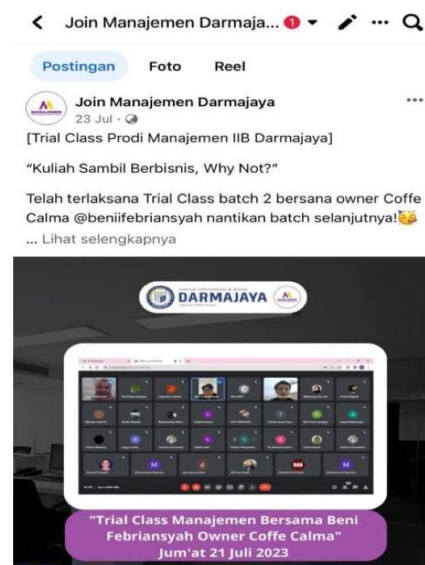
< Join Manajemen Darmaja... 1

Postingan Foto Reel

Join Manajemen Darmajaya
23 Jul ·

[Trial Class Prodi Manajemen IIB Darmajaya]

"Kuliah Sambil Berbisnis, Why Not?"

Telah terlaksana Trial Class batch 2 bersana owner Coffe Calma @beniifebriansyah nantikan batch selanjutnya!
... Lihat selengkapnya

DARMAJAYA

"Trial Class Manajemen Bersama Beni Febriansyah Owner Coffe Calma"
Jum'at 21 Juli 2023